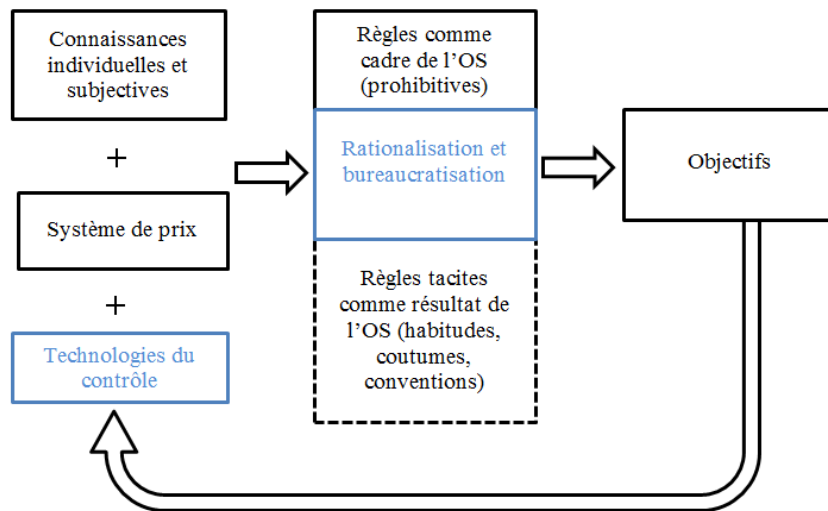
Connaissances individuelles et subjectives

+

Système de prix

+

Technologies du contrôle

Règles comme cadre de l'OS (prohibitives)

Rationalisation et bureaucratisation

Règles tacites comme résultat de l'OS (habitudes, coutumes, conventions)

Objectifs